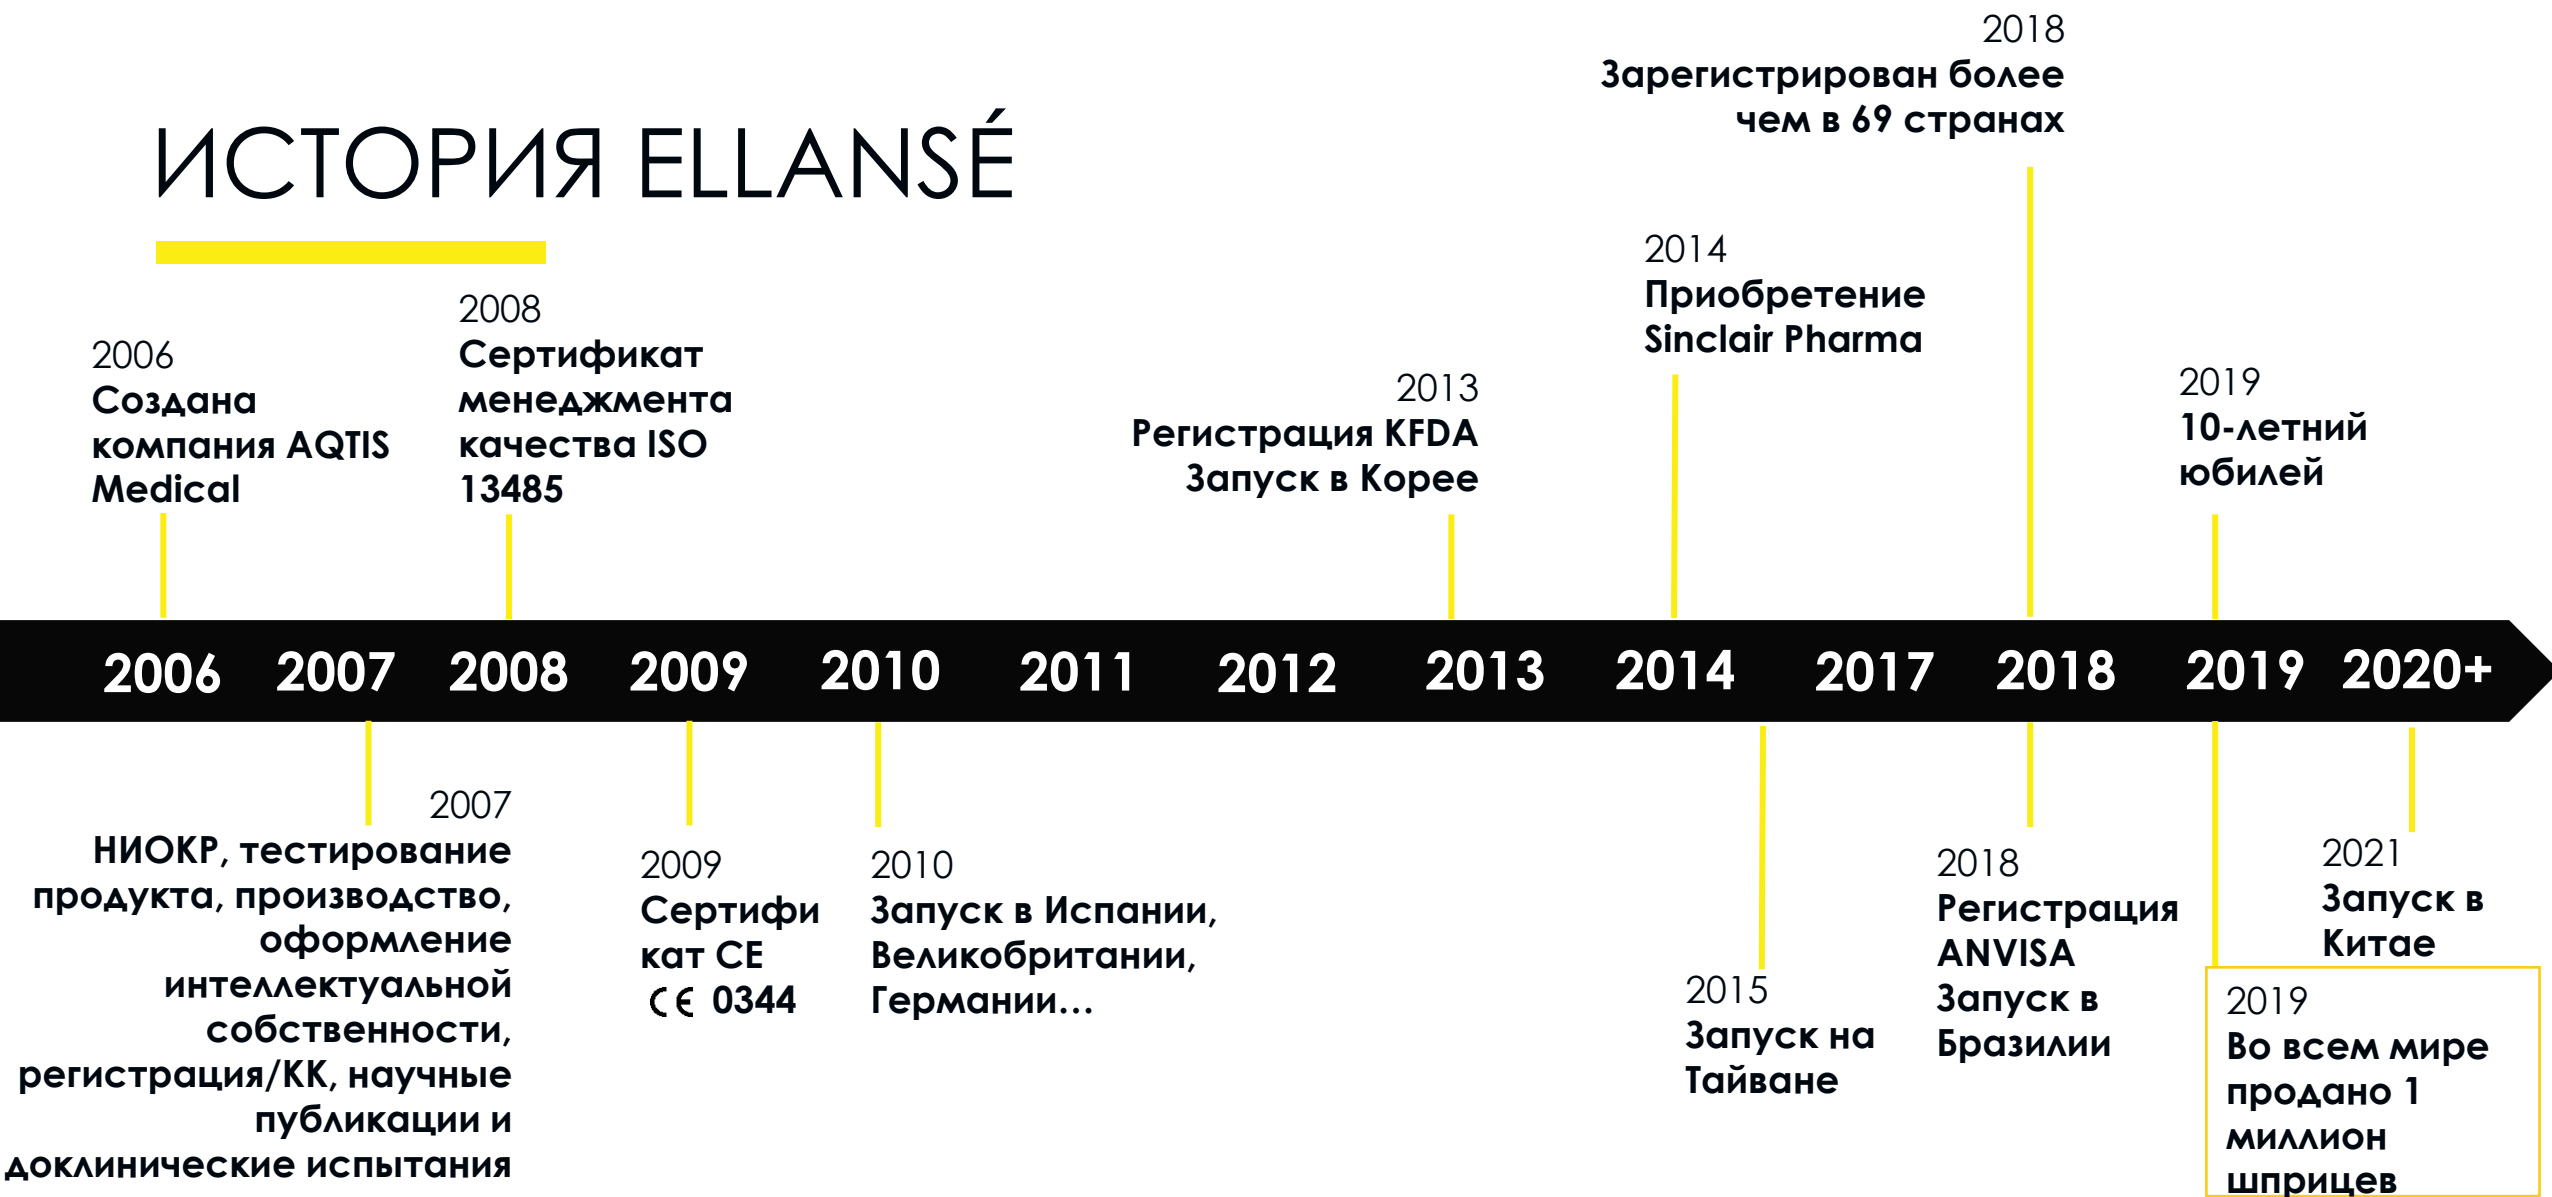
ИСТОРИЯ ELLANSÉ

2006
Создана компания AQTIS Medical

2008
Сертификат менеджмента качества ISO 13485

2013
Регистрация KFDA
Запуск в Корее

2014
Приобретение Sinclair Pharma

2018
Зарегистрирован более чем в 69 странах

2019
10-летний юбилей

2006 2007 2008 2009 2010 2011 2012 2013 2014 2017 2018 2019 2020+

2007
НИОКР, тестирование продукта, производство, оформление интеллектуальной собственности, регистрация/КК, научные публикации и доклинические испытания

2009
Сертификат CE
CE 0344

2010
Запуск в Испании, Великобритании, Германии...

2015
Запуск на Тайване

2018
Регистрация ANVISA
Запуск в Бразилии

2019
Во всем мире продано 1 миллион шприцев

2021
Запуск в Китае